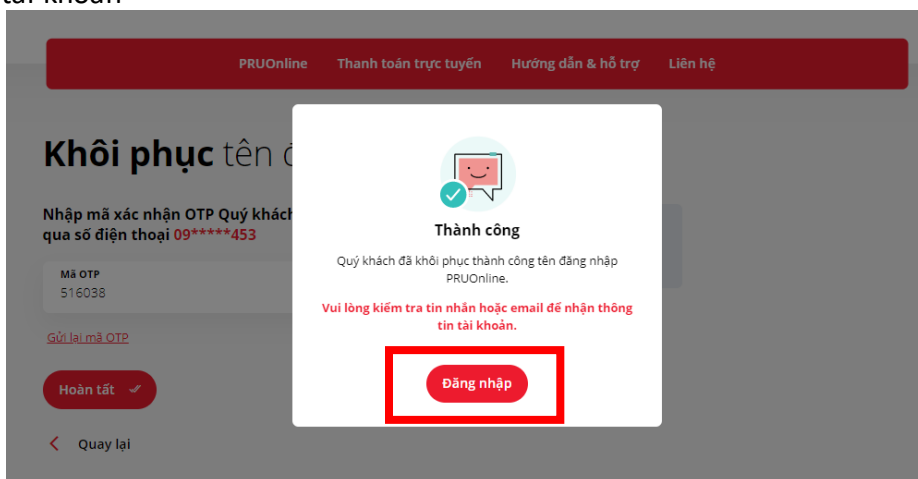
tài khoản

PRUOnline Thanh toán trực tuyến Hướng dẫn & hỗ trợ Liên hệ

Khôi phục tên đ

Nhập mã xác nhận OTP Quý khách qua số điện thoại 09*****453

Mã OTP
516038

Gửi lại mã OTP

Hoàn tất

Quay lại

Thành công

Quý khách đã khôi phục thành công tên đăng nhập PRUOnline.

Vui lòng kiểm tra tin nhắn hoặc email để nhận thông tin tài khoản.

Đăng nhập